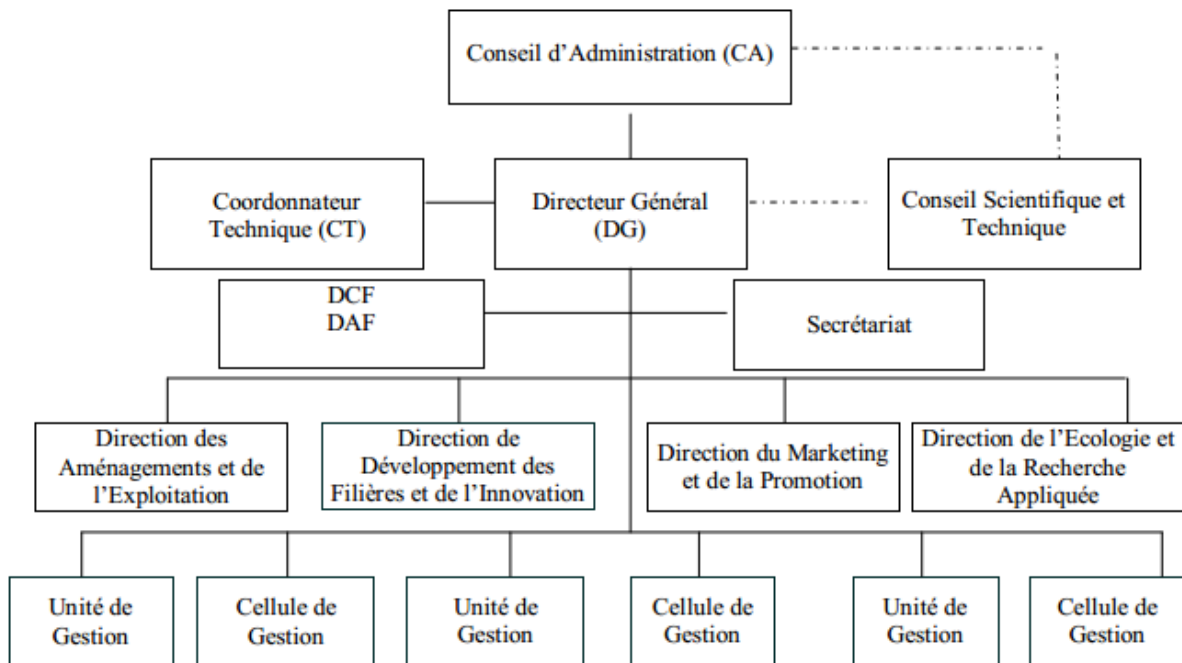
Conseil d'Administration (CA)

Coordonnateur Technique (CT)

Directeur Général (DG)

Conseil Scientifique et Technique

DCF
DAF

Secrétariat

Direction des Aménagements et de l'Exploitation

Direction de Développement des Filières et de l'Innovation

Direction du Marketing et de la Promotion

Direction de l'Ecologie et de la Recherche Appliquée

Unité de Gestion

Cellule de Gestion

Unité de Gestion

Cellule de Gestion

Unité de Gestion

Cellule de Gestion